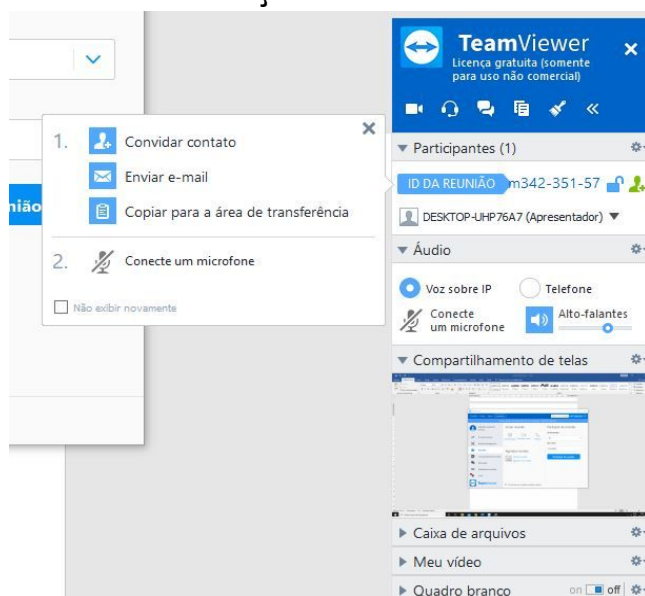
TeamViewer
Licença gratuita (somente para uso não comercial)

1. Convidar contato
Enviar e-mail
Copiar para a área de transferência

2. Conecte um microfone

Não exibir novamente

nião

Participantes (1)
ID DA REUNIÃO m342-351-57
DESKTOP-UHP76A7 (Apresentador)
Áudio
Voz sobre IP
Telefone
Conecte um microfone
Alto-falantes
Compartilhamento de telas
Caixa de arquivos
Meu vídeo
Quadro branco
on off